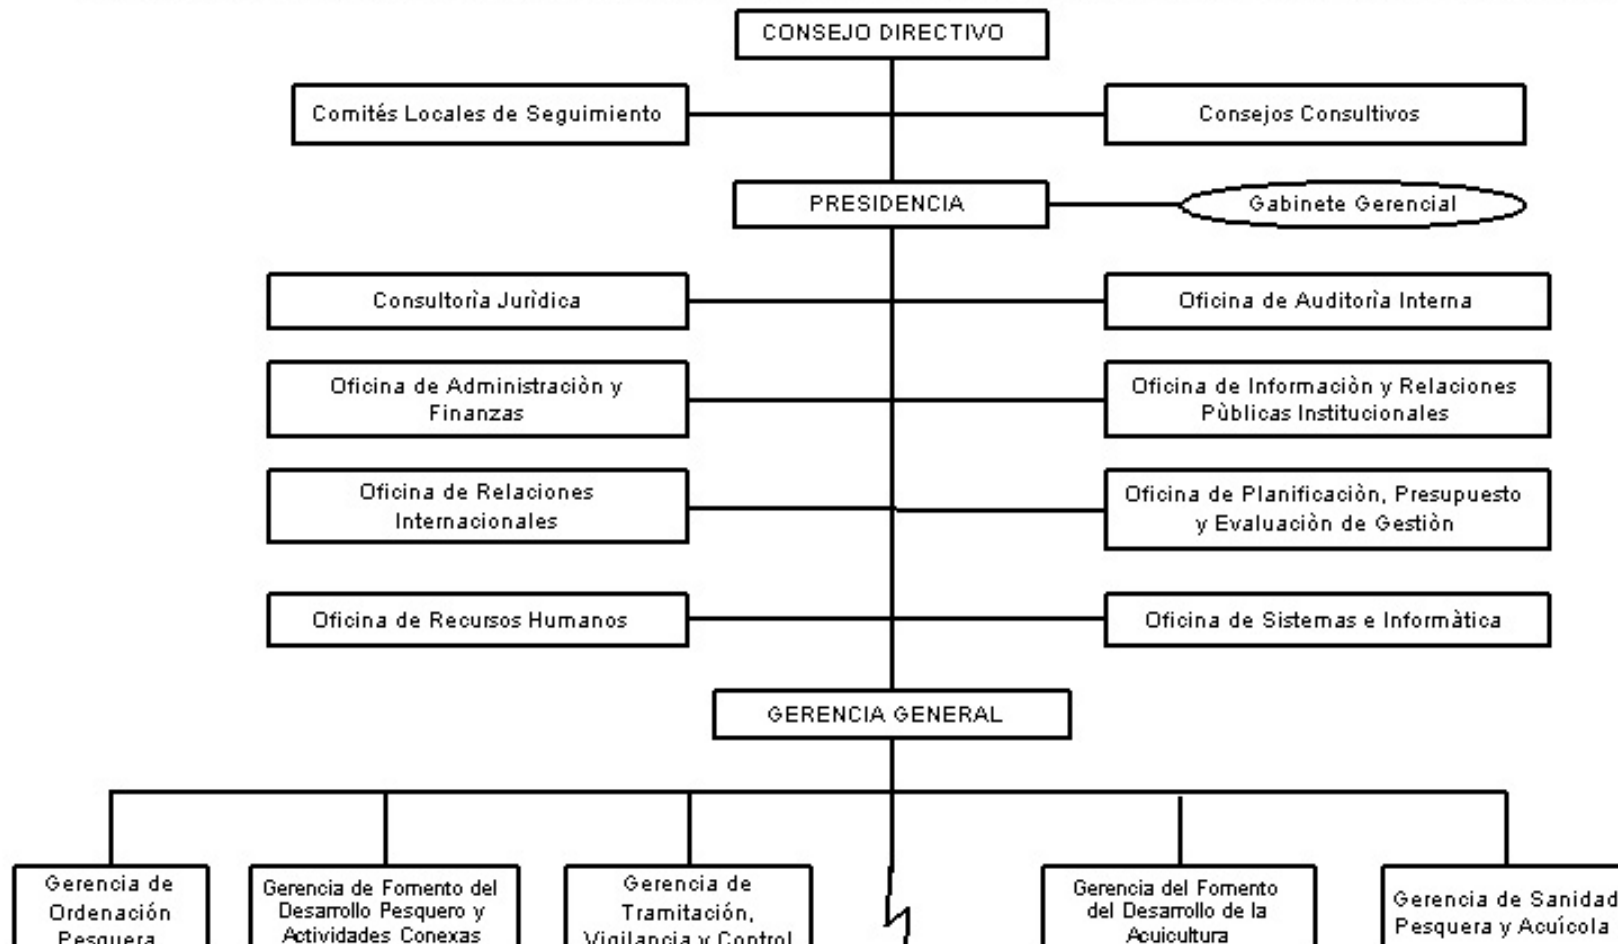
CONSEJO DIRECTIVO

Comités Locales de Seguimiento

Consejos Consultivos

PRESIDENCIA

Gabinete Gerencial

Consultorìa Juridica

Oficina de Auditorìa Interna

Oficina de Administraciòn y Finanzas

Oficina de Informaciòn y Relaciones Pùblicas Institucionales

Oficina de Relaciones Internacionales

Oficina de Planificaciòn, Presupuesto y Evaluaciòn de Gestiòn

Oficina de Recursos Humanos

Oficina de Sistemas e Informàtica

GERENCIA GENERAL

Gerencia de Ordenación Pesquera

Gerencia de Fomento del Desarrollo Pesquero y Actividades Conexas

Gerencia de Tramitación, Vigilancia y Control

Gerencia del Fomento del Desarrollo de la Acuicultura

Gerencia de Sanidad Pesquera y Acuícola